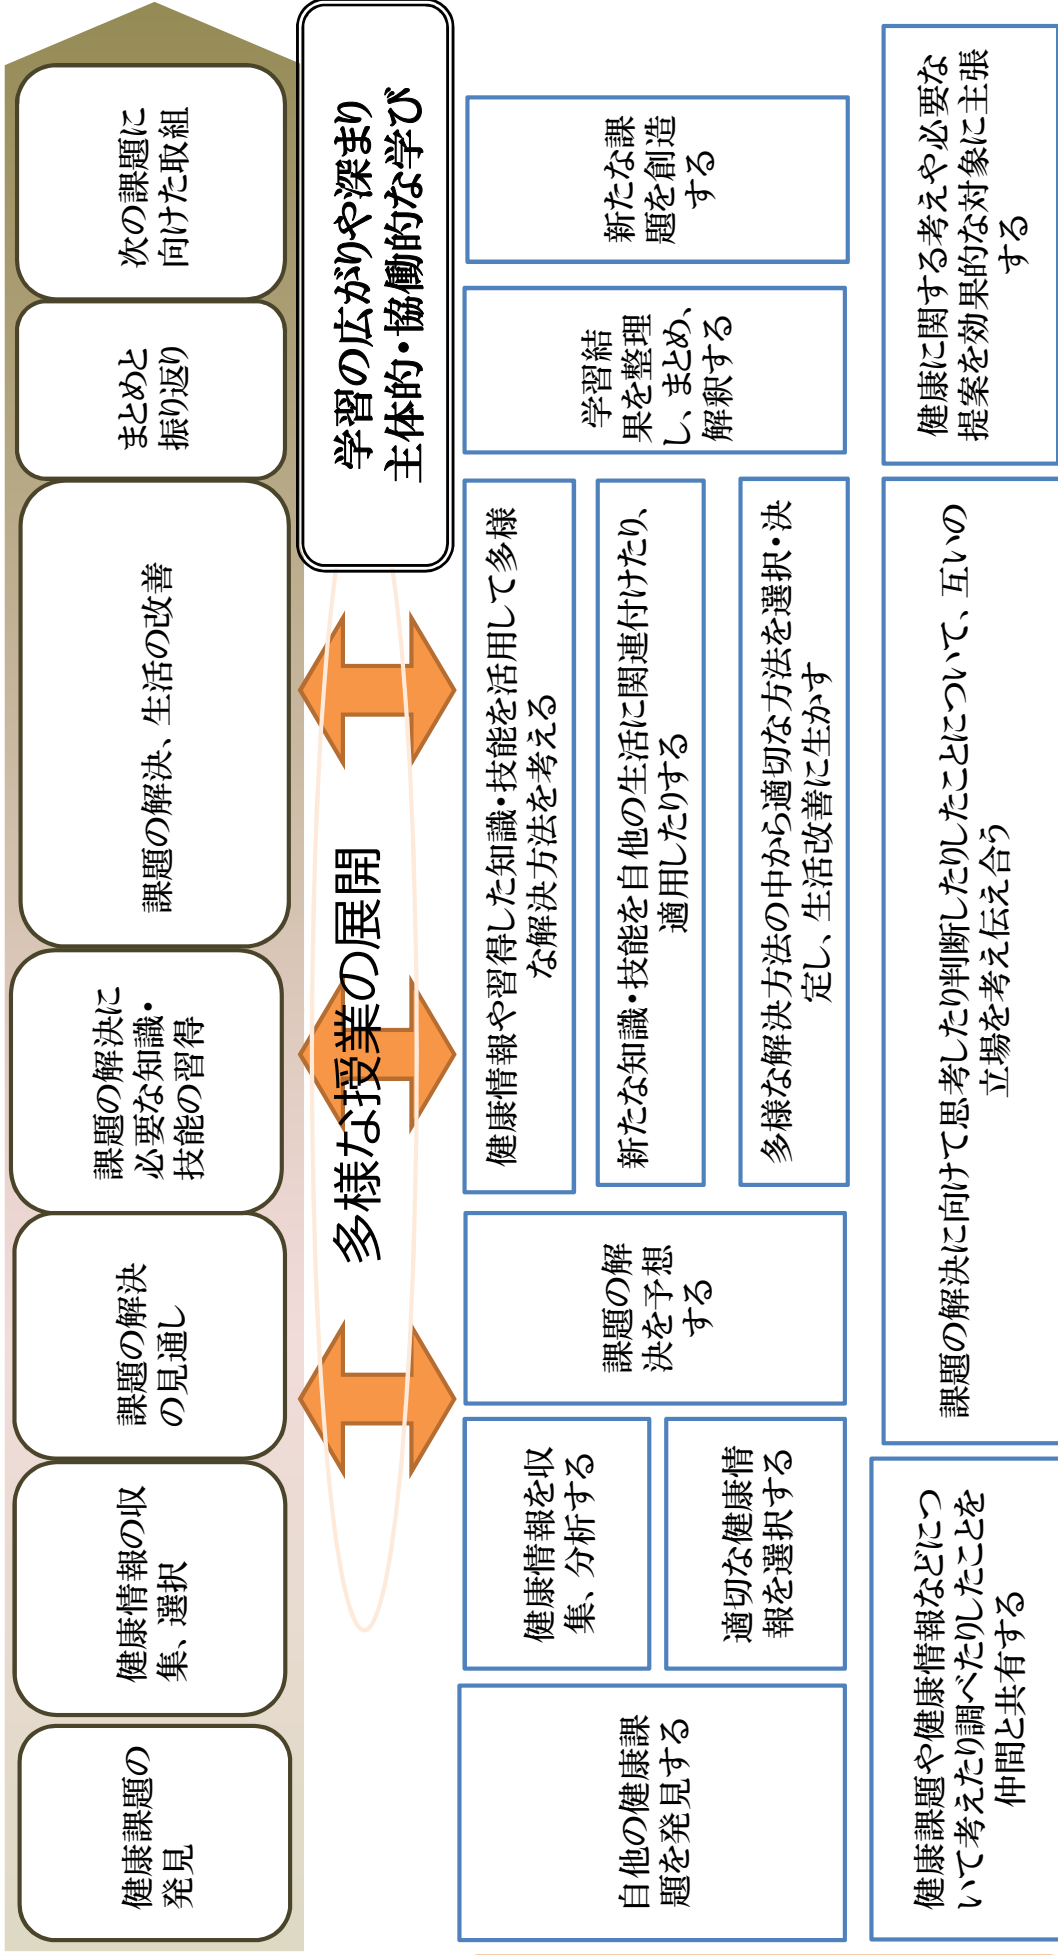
次の課題に向けた取組

まとめと振り返り

課題の解決、生活の改善

課題の解決に必要な知識・技能の習得

課題の解決の見通し

健康情報の収集、選択

健康課題の発見

学習の広がりや深まり
主体的・協働的な学び

多様な授業の展開

新たな課題を創造する

学習結果を整理し、まとめ、解釈する

健康情報や習得した知識・技能を活用して多様な解決方法を考える

新たな知識・技能を自他の生活に関連付けたり、適用したりする

多様な解決方法の中から適切な方法を選択・決定し、生活改善に生かす

課題の解決を予想する

健康情報を収集、分析する

適切な健康情報を選択する

自他の健康課題を発見する

健康に関する考えや必要な提案を効果的な対象に主張する

課題の解決に向けて思考したり判断したりしたことについて、互いの立場を考え伝え合う

健康課題や健康情報などについて考えたり調べたりしたことを仲間と共有する